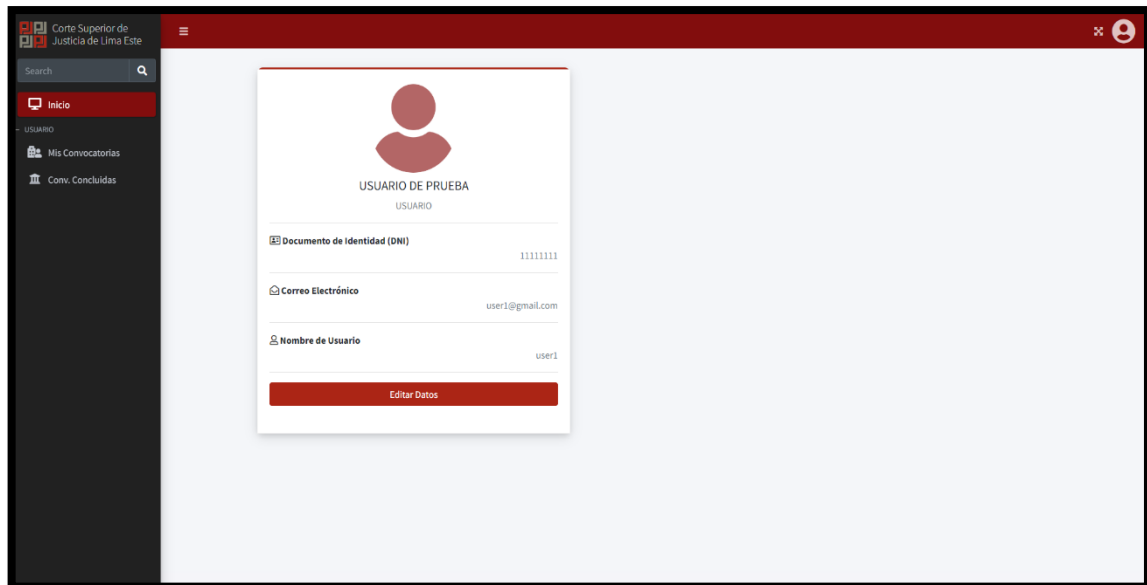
Corte Superior de Justicia de Lima Este

Search

Inicio

USUARIO

Mis Convocatorias

Conv. Concluidas

USUARIO DE PRUEBA

USUARIO

Documento de Identidad (DNI)

11111111

Correo Electrónico

user1@gmail.com

Nombre de Usuario

user1

Editar Datos